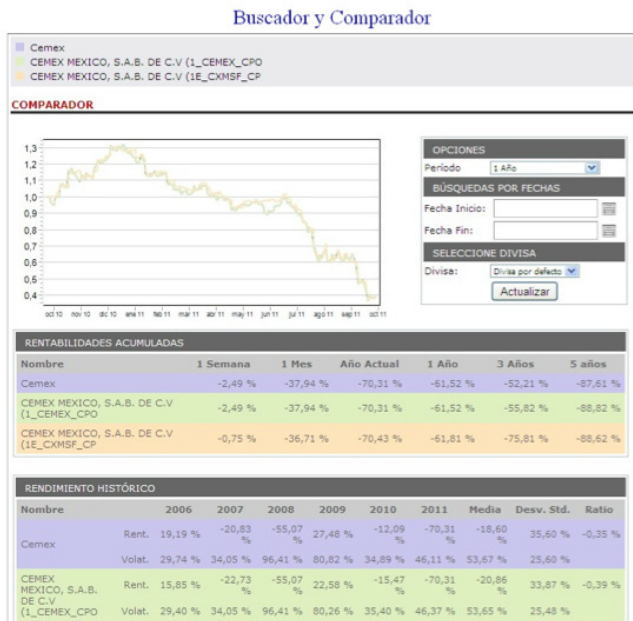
Buscador y Comparador

Cemex
CEMEX MEXICO, S.A.B. DE C.V (1_CEMEX_CPO
CEMEX MEXICO, S.A.B. DE C.V (1E_CXMSF_CP

COMPARADOR

1,3
1,2
1,1
1,0
0,9
0,8
0,7
0,6
0,5
0,4

oct 10 nov 10 dic 10 ene 11 feb 11 mar 11 abr 11 may 11 jun 11 jul 11 ago 11 sep 11 oct 11

OPCIONES
Periodo 1 Año
BÚSQUEDAS POR FECHAS
Fecha Inicio:
Fecha Fin:
SELECCIONE DIVISA
Divisa: Divisa por defecto
Actualizar

RENTABILIDADES ACUMULADAS

| Nombre | 1 Semana | 1 Mes | Año Actual | 1 Año | 3 Años | 5 años |
|---|---|---|---|---|---|---|
| Cemex | -2,49 % | -37,94 % | -70,31 % | -61,52 % | -52,21 % | -87,61 % |
| CEMEX MEXICO, S.A.B. DE C.V (1_CEMEX_CPO | -2,49 % | -37,94 % | -70,31 % | -61,52 % | -55,82 % | -88,82 % |
| CEMEX MEXICO, S.A.B. DE C.V (1E_CXMSF_CP | -0,75 % | -36,71 % | -70,43 % | -61,81 % | -75,81 % | -88,62 % |

RENDIMIENTO HISTÓRICO

| Nombre | | 2006 | 2007 | 2008 | 2009 | 2010 | 2011 | Media | Desv. Std. | Ratio |
|---|---|---|---|---|---|---|---|---|---|---|
| Cemex | Rent. | 19,19 % | -20,83 % | -55,07 % | 27,48 % | -12,09 % | -70,31 % | -18,60 % | 35,60 % | -0,35 % |
| | Volat. | 29,74 % | 34,05 % | 96,41 % | 80,82 % | 34,89 % | 46,11 % | 53,67 % | 25,60 % | |
| CEMEX MEXICO, S.A.B. DE C.V (1_CEMEX_CPO | Rent. | 15,85 % | -22,73 % | -55,07 % | 22,58 % | -15,47 % | -70,31 % | -20,86 % | 33,87 % | -0,39 % |
| | Volat. | 29,40 % | 34,05 % | 96,41 % | 80,26 % | 35,40 % | 46,37 % | 53,65 % | 25,48 % | |